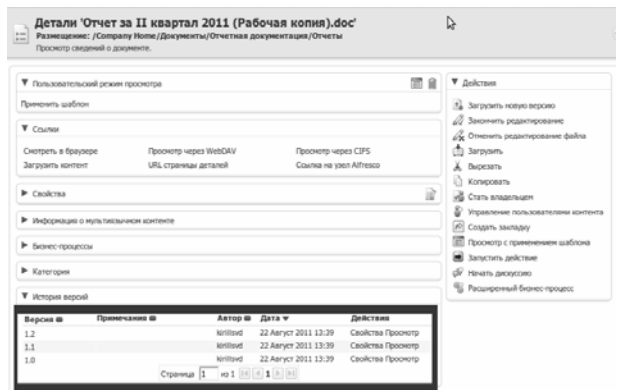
Детали 'Отчет за II квартал 2011 (Рабочая копия).doc'
Размещение: /Company Home/Документы/Отчетная документация/Отчеты
Просмотр сведений о документе.

▼ Пользовательский режим просмотра

Применить шаблон

▼ Ссылки

Смотреть в браузере
Загрузить контент
Просмотр через WebDAV
URL страницы деталей
Просмотр через CIFS
Ссылка на узел Alfresco

▶ Свойства

▶ Информация о мультиязычном контенте

▶ Бизнес-процессы

▶ Категория

▼ История версий

| Версия | Примечания | Автор | Дата ▾ | Действия |
|---|---|---|---|---|
| 1.2 | | kirillsvd | 22 Август 2011 13:39 | Свойства Просмотр |
| 1.1 | | kirillsvd | 22 Август 2011 13:39 | Свойства Просмотр |
| 1.0 | | kirillsvd | 22 Август 2011 13:39 | Свойства Просмотр |

Страница 1 из 1 1

▼ Действия

Загрузить новую версию
Закончить редактирование
Отменить редактирование файла
Загрузить
Вырезать
Копировать
Стать владельцем
Управление пользователями контента
Создать закладку
Просмотр с применением шаблона
Запустить действие
Начать дискуссию
Расширенный бизнес-процесс